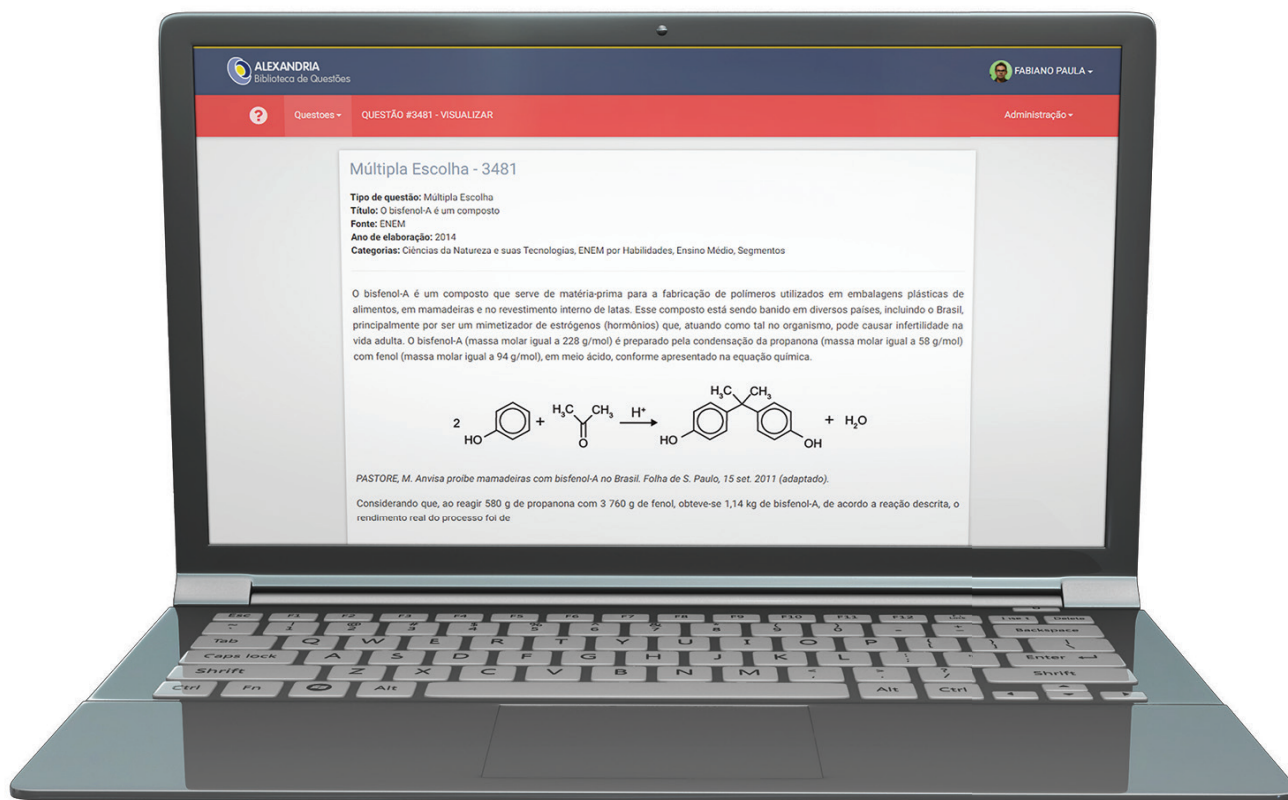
ALEXANDRIA
Biblioteca de Questões

FABIANO PAULA

Questoes QUESTÃO #3481 - VISUALIZAR

Administração

Múltipla Escolha - 3481

**Tipo de questão:** Múltipla Escolha
**Título:** O bisfenol-A é um composto
**Fonte:** ENEM
**Ano de elaboração:** 2014
**Categorias:** Ciências da Natureza e suas Tecnologias, ENEM por Habilidades, Ensino Médio, Segmentos

O bisfenol-A é um composto que serve de matéria-prima para a fabricação de polímeros utilizados em embalagens plásticas de alimentos, em mamadeiras e no revestimento interno de latas. Esse composto está sendo banido em diversos países, incluindo o Brasil, principalmente por ser um mimetizador de estrógenos (hormônios) que, atuando como tal no organismo, pode causar infertilidade na vida adulta. O bisfenol-A (massa molar igual a 228 g/mol) é preparado pela condensação da propanona (massa molar igual a 58 g/mol) com fenol (massa molar igual a 94 g/mol), em meio ácido, conforme apresentado na equação química.

2 HO + $H_3C$ $CH_3$ O $\xrightarrow{H^+}$ $H_3C$ $CH_3$ HO OH + $H_2O$

PASTORE, M. Anvisa proíbe mamadeiras com bisfenol-A no Brasil. Folha de S. Paulo, 15 set. 2011 (adaptado).

Considerando que, ao reagir 580 g de propanona com 3 760 g de fenol, obteve-se 1,14 kg de bisfenol-A, de acordo a reação descrita, o rendimento real do processo foi de

Esc F1 F2 F3 F4 F5 F6 F7 F8 F9 F10 F11 F12 Ins Delete
Backspace
Tab Q W E R T Y U I O P
Caps lock A S D F G H J K L Enter
Shift Z X C V B N M Shift
Ctrl Fn Alt Alt Ctrl